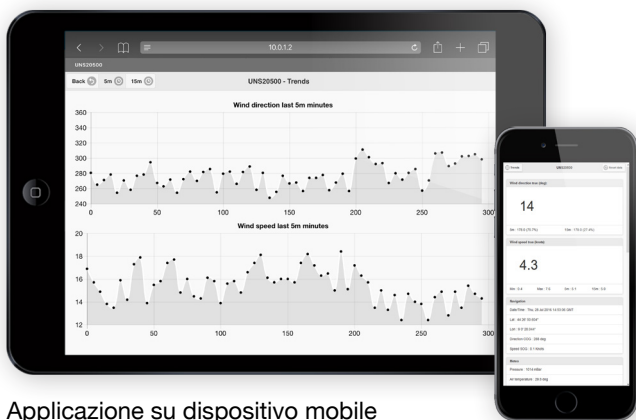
10.0.1.2

UNS20500

Back 5m 15m

UNS20500 - Trends

Wind direction last 5m minutes

360
340
320
300
280
260
240

0 50 100 150 200 250 300

Wind speed last 5m minutes

20
18
16
14
12

0 50 100 150 200 250 300

14

4.3

Applicazione su dispositivo mobile